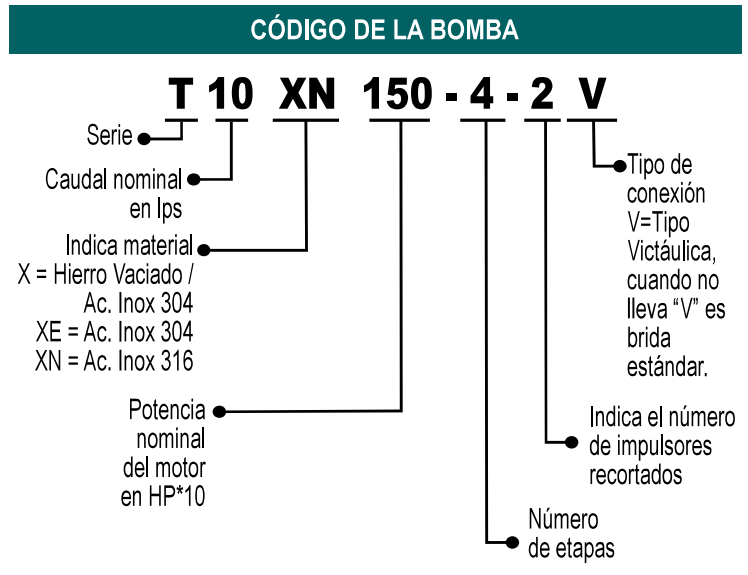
CÓDIGO DE LA BOMBA

T 10 XN 150 - 4 - 2 V

Serie

Caudal nominal en lps

Indica material
X = Hierro Vaciado / Ac. Inox 304
XE = Ac. Inox 304
XN = Ac. Inox 316

Potencia nominal del motor en HP*10

Número de etapas

Indica el número de impulsores recortados

Tipo de conexión V=Tipo Victáulica, cuando no lleva "V" es brida estándar.